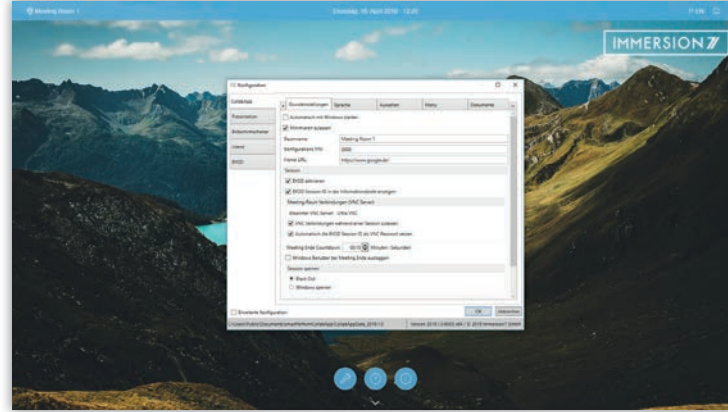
Meeting Room 1

Dienstag, 16. April 2019 12:35

IMMERSION

Konfiguration

Collaborate

Präsentation

Bildschirmschoner

Lizenz

BYOD

Grundeinstellungen

Sprache

Ansichten

Menu

Dokumente

Automatisch mit Windows starten

Minimiert anpassen

Raumname

Meeting Room 1

Konfigurations-Pin

0000

Home URL

https://www.google.de/

Session

BYOD aktivieren

BYOD Session ID in der Informationsleiste anzeigen

Meeting Raum Verbindungen (VNC Server)

Maximaler VNC Server

Ultra VNC

VNC Verbindungen während einer Session zulassen

Automatisch die BYOD Session ID als VNC Passwort setzen

Meeting Ende Countdown

00:30

Minuten : Sekunden

Windows Benutzer bei Meeting Ende ausloggen

Session sperren

Black Out

Windows sperren

Erweiterte Konfiguration

OK

Abbrechen

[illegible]

Version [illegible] © 2019 Immersion7 GmbH

EN